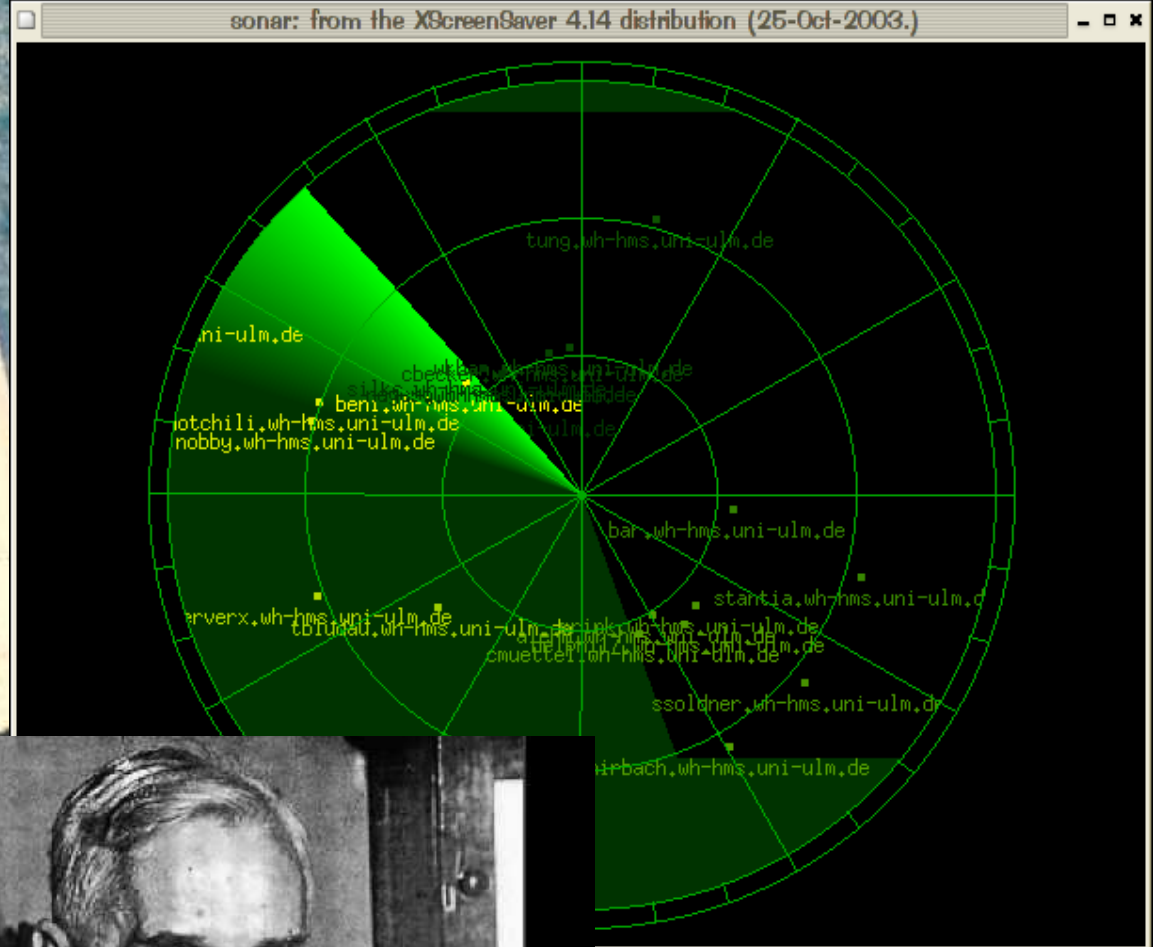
sonar: from the XScreenSaver 4.14 distribution (25-Oct-2003.)

tung.wh-hms.uni-ulm.de

ni-ulm.de

cbeck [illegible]

beni.wh-hms.uni-ulm.de

otchili.wh-hms.uni-ulm.de

nobby.wh-hms.uni-ulm.de

bar.wh-hms.uni-ulm.de

stantia.wh-hms.uni-ulm.d

erverx.wh-hms.uni-ulm.de

cbludau.wh-hms.uni-ulm.de

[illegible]wh-hms.uni-ulm.de

cmueller.wh-hms.uni-ulm.de

ssoldner.wh-hms.uni-ulm.de

irbach.wh-hms.uni-ulm.de